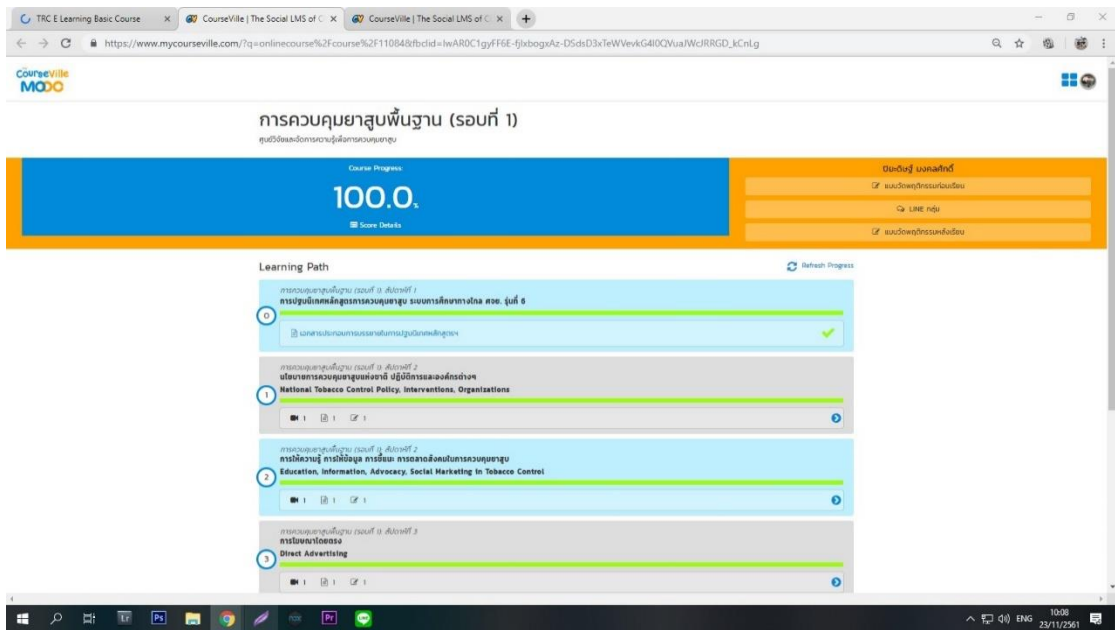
TRC E Learning Basic Course ×
CourseVille | The Social LMS of C ×
CourseVille | The Social LMS of C ×
+

https://www.mycourseville.com/?q=onlinecourse%2Fcourse%2F11084&fbclid=IwAR0C1gyFF6E-fjlxbogxAz-DSdsD3xTeWVevkG4l0QVuaJWcJRRGD_kCnLg

CourseVille MOOC

การควบคุมยาสูบพื้นฐาน (รอบที่ 1)
ศูนย์วิจัยและจัดการความรู้เพื่อการควบคุมยาสูบ

Course Progress:
100.0%
Score Details

ปิยะดิษฐ์ มงคลศักดิ์
แบบวัดพฤติกรรมก่อนเรียน
LINE กลุ่ม
แบบวัดพฤติกรรมหลังเรียน

Learning Path
Refresh Progress

การควบคุมยาสูบพื้นฐาน (รอบที่ 1) สัปดาห์ที่ 1
การปฐมนิเทศหลักสูตรการควบคุมยาสูบ ระบบการศึกษาทางไกล ศจย. รุ่นที่ 6
0
เอกสารประกอบการบรรยายในการปฐมนิเทศหลักสูตร

การควบคุมยาสูบพื้นฐาน (รอบที่ 1) สัปดาห์ที่ 2
นโยบายการควบคุมยาสูบแห่งชาติ ปฏิบัติการและองค์กรต่างๆ
National Tobacco Control Policy, Interventions, Organizations
1
1 1 1

การควบคุมยาสูบพื้นฐาน (รอบที่ 1) สัปดาห์ที่ 2
การให้ความรู้ การให้ข้อมูล การชี้แนะ การตลาดสังคมในการควบคุมยาสูบ
Education, Information, Advocacy, Social Marketing in Tobacco Control
2
1 1 1

การควบคุมยาสูบพื้นฐาน (รอบที่ 1) สัปดาห์ที่ 3
การโฆษณาโดยตรง
Direct Advertising
3
1 1 1

ENG 10:08 23/11/2561